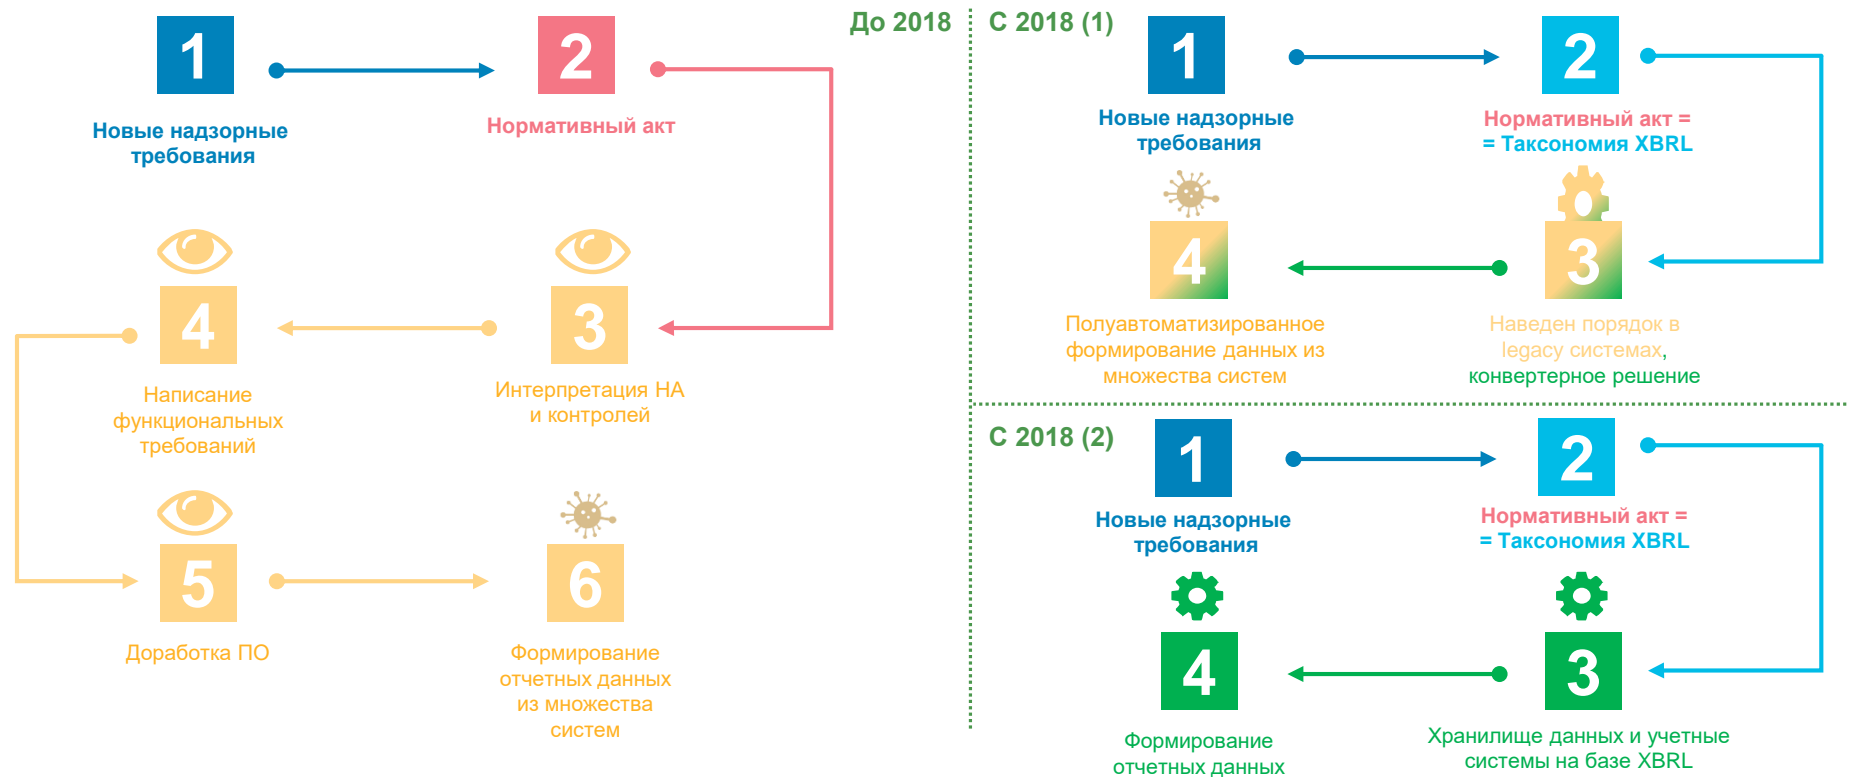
До 2018

1

Новые надзорные требования

2

Нормативный акт

4

Написание функциональных требований

3

Интерпретация НА и контролей

5

Доработка ПО

6

Формирование отчетных данных из множества систем

С 2018 (1)

1

Новые надзорные требования

2

Нормативный акт = = Таксономия XBRL

4

Полуавтоматизированное формирование данных из множества систем

3

Наведен порядок в legacy системах, конвертерное решение

С 2018 (2)

1

Новые надзорные требования

2

Нормативный акт = = Таксономия XBRL

4

Формирование отчетных данных

3

Хранилище данных и учетные системы на базе XBRL